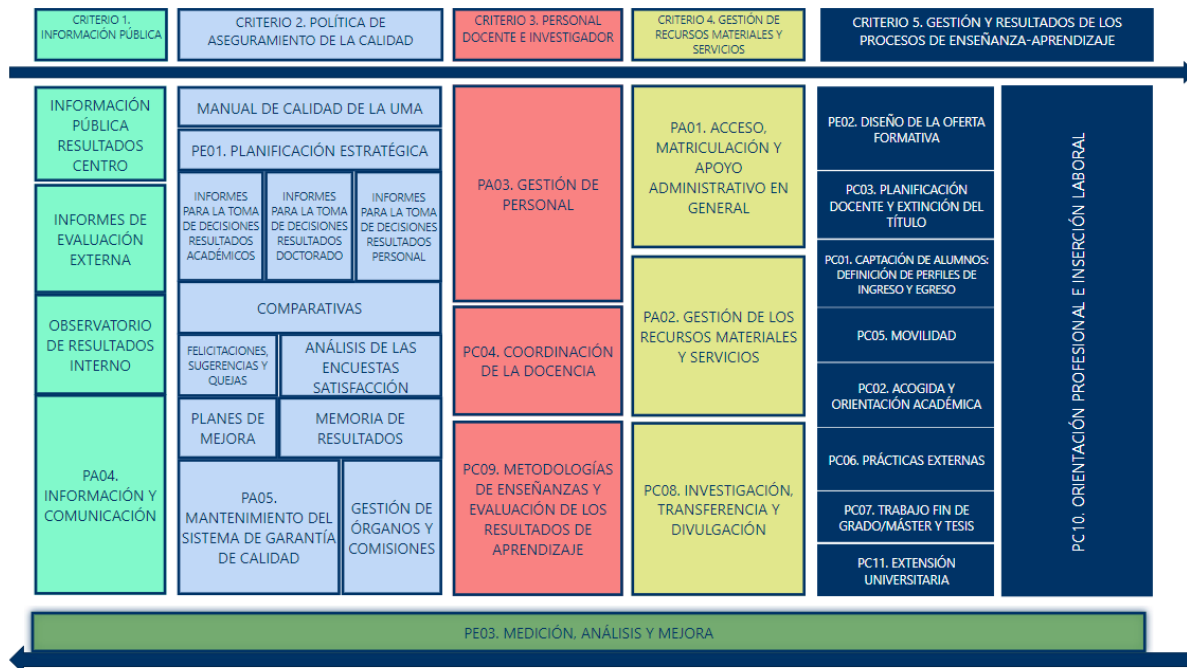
CRITERIO 1. INFORMACIÓN PÚBLICA

CRITERIO 2. POLÍTICA DE ASEGURAMIENTO DE LA CALIDAD

CRITERIO 3. PERSONAL DOCENTE E INVESTIGADOR

CRITERIO 4. GESTIÓN DE RECURSOS MATERIALES Y SERVICIOS

CRITERIO 5. GESTIÓN Y RESULTADOS DE LOS PROCESOS DE ENSEÑANZA-APRENDIZAJE

INFORMACIÓN PÚBLICA RESULTADOS CENTRO

INFORMES DE EVALUACIÓN EXTERNA

OBSERVATORIO DE RESULTADOS INTERNO

PA04. INFORMACIÓN Y COMUNICACIÓN

MANUAL DE CALIDAD DE LA UMA

PE01. PLANIFICACIÓN ESTRATÉGICA

INFORMES PARA LA TOMA DE DECISIONES RESULTADOS ACADÉMICOS

INFORMES PARA LA TOMA DE DECISIONES RESULTADOS DOCTORADO

INFORMES PARA LA TOMA DE DECISIONES RESULTADOS PERSONAL

COMPARATIVAS

FELICITACIONES, SUGERENCIAS Y QUEJAS

ANÁLISIS DE LAS ENCUESTAS SATISFACCIÓN

PLANES DE MEJORA

MEMORIA DE RESULTADOS

PA05. MANTENIMIENTO DEL SISTEMA DE GARANTÍA DE CALIDAD

GESTIÓN DE ÓRGANOS Y COMISIONES

PA03. GESTIÓN DE PERSONAL

PC04. COORDINACIÓN DE LA DOCENCIA

PC09. METODOLOGÍAS DE ENSEÑANZAS Y EVALUACIÓN DE LOS RESULTADOS DE APRENDIZAJE

PA01. ACCESO, MATRICULACIÓN Y APOYO ADMINISTRATIVO EN GENERAL

PA02. GESTIÓN DE LOS RECURSOS MATERIALES Y SERVICIOS

PC08. INVESTIGACIÓN, TRANSFERENCIA Y DIVULGACIÓN

PE02. DISEÑO DE LA OFERTA FORMATIVA

PC03. PLANIFICACIÓN DOCENTE Y EXTINCIÓN DEL TÍTULO

PC01. CAPTACIÓN DE ALUMNOS: DEFINICIÓN DE PERFILES DE INGRESO Y EGRESO

PC05. MOVILIDAD

PC02. ACOGIDA Y ORIENTACIÓN ACADÉMICA

PC06. PRÁCTICAS EXTERNAS

PC07. TRABAJO FIN DE GRADO/MÁSTER Y TESIS

PC11. EXTENSIÓN UNIVERSITARIA

PC10. ORIENTACIÓN PROFESIONAL E INSERCIÓN LABORAL

PE03. MEDICIÓN, ANÁLISIS Y MEJORA